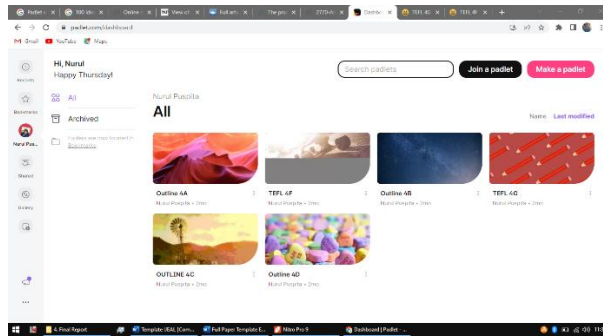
Padlet | 100 Vo | Online | View d | Full art | The pro | 27/2/ | Dashbo | TEFL 4G | TEFL 4F | +

padlet.com/dashboard

Gmail YouTube Maps

Accounts

Bookmarks

Nurul Pus...

Shared

Gallery

Hi, Nurul
Happy Thursday!

Search padlets

Join a padlet

Make a padlet

All

Archived

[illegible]

Nurul Puspita

All

Name Last modified

Outline 4A
Nurul Puspita • 2mo

TEFL 4F
Nurul Puspita • 2mo

Outline 4B
Nurul Puspita • 2mo

TEFL 4G
Nurul Puspita • 2mo

OUTLINE 4C
Nurul Puspita • 2mo

OUTLINE 4D
Nurul Puspita • 2mo

6. Final Report

Template IJEAL (Com...

Full Paper Template E...

Nitro Pro 9

Dashboard | Padlet - ...